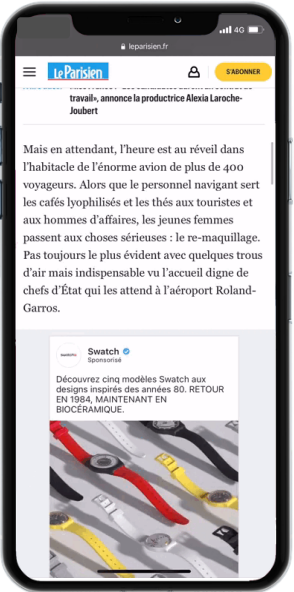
4G

leparisien.fr

Le Parisien

S'ABONNER

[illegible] travail», annonce la productrice Alexia Laroche-Joubert

Mais en attendant, l'heure est au réveil dans l'habitacle de l'énorme avion de plus de 400 voyageurs. Alors que le personnel navigant sert les cafés lyophilisés et les thés aux touristes et aux hommes d'affaires, les jeunes femmes passent aux choses sérieuses : le re-maquillage. Pas toujours le plus évident avec quelques trous d'air mais indispensable vu l'accueil digne de chefs d'État qui les attend à l'aéroport Roland-Garros.

Swatch
Sponsorisé

Découvrez cinq modèles Swatch aux designs inspirés des années 80. RETOUR EN 1984, MAINTENANT EN BIOCÉRAMIQUE.